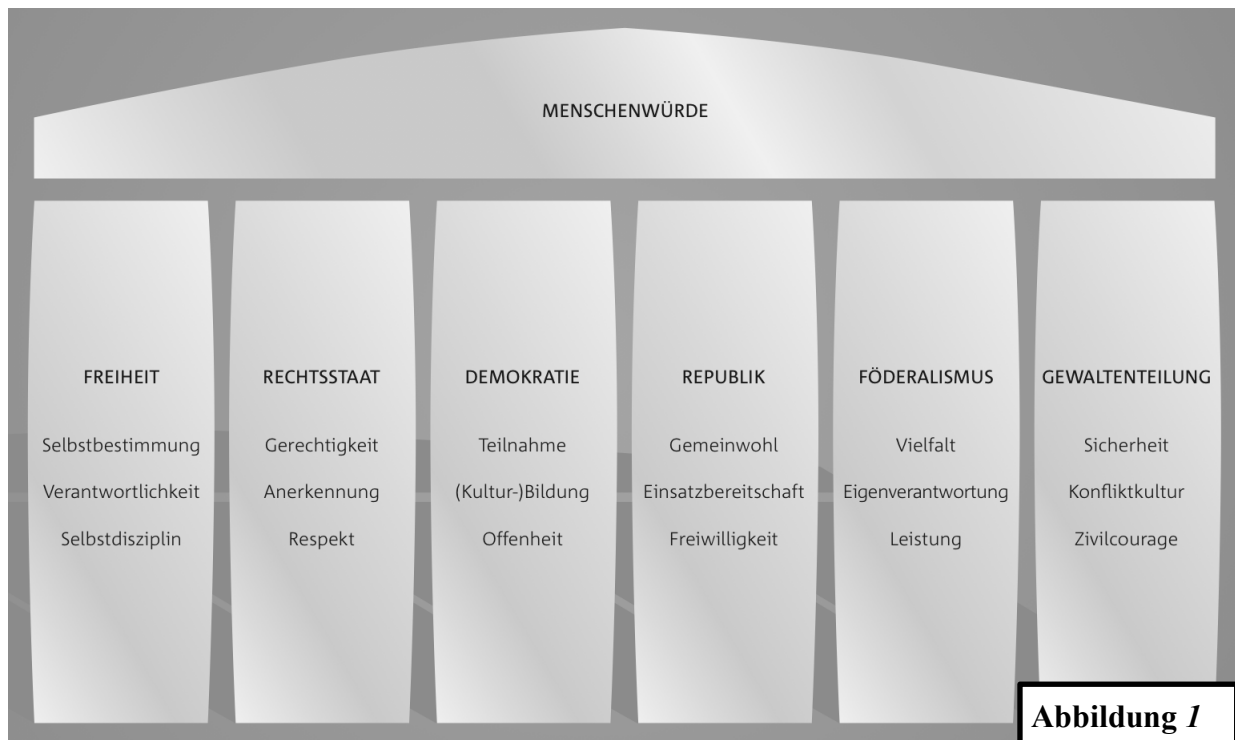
MENSCHENWÜRDE

FREIHEIT

Selbstbestimmung

Verantwortlichkeit

Selbstdisziplin

RECHTSSTAAT

Gerechtigkeit

Anerkennung

Respekt

DEMOKRATIE

Teilnahme

(Kultur-)Bildung

Offenheit

REPUBLIK

Gemeinwohl

Einsatzbereitschaft

Freiwilligkeit

FÖDERALISMUS

Vielfalt

Eigenverantwortung

Leistung

GEWALTENTEILUNG

Sicherheit

Konfliktkultur

Zivilcourage

Abbildung 1